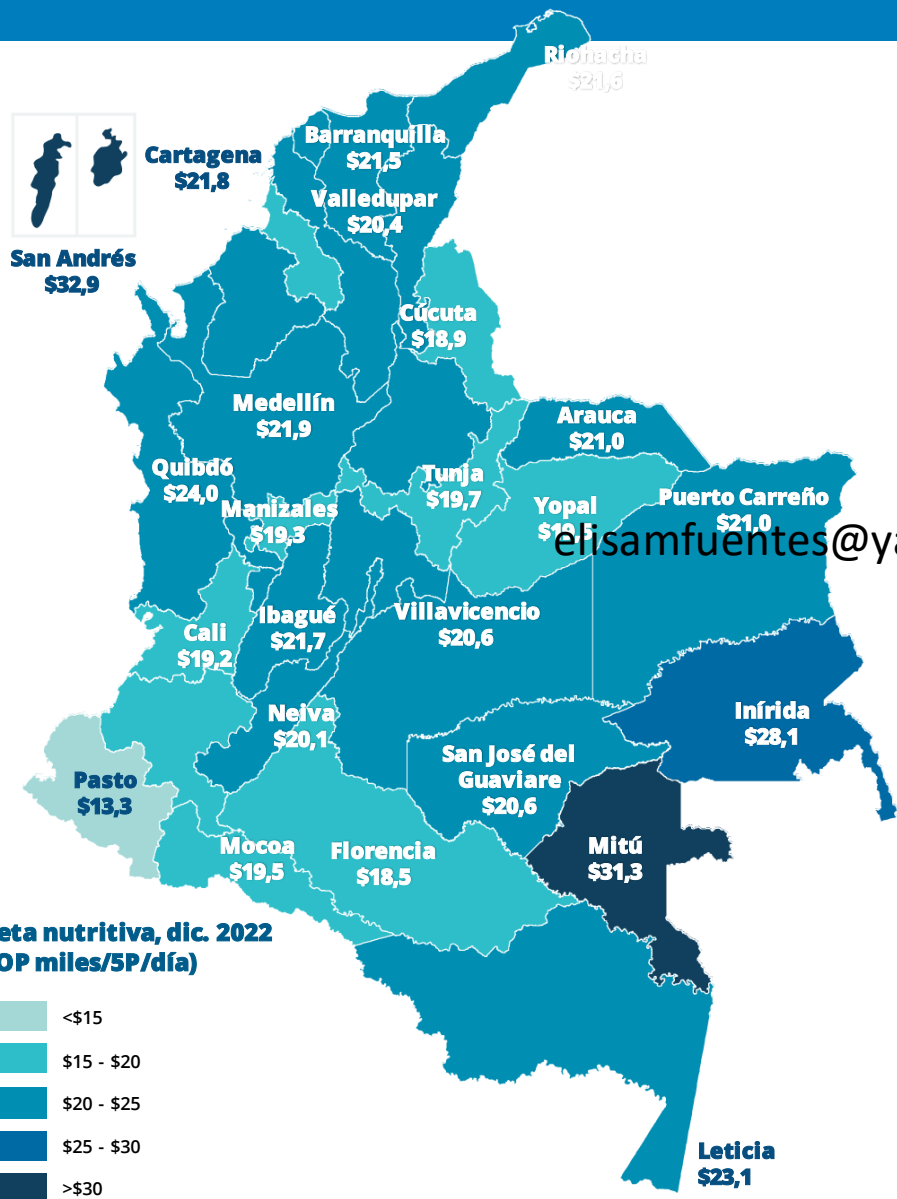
Riohacha
$21,6

Cartagena
$21,8

San Andrés
$32,9

Barranquilla
$21,5

Valledupar
$20,4

Cúcuta
$18,9

Medellín
$21,9

Arauca
$21,0

Quibdó
$24,0

Tunja
$19,7

Yopal
$19,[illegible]

Puerto Carreño
$21,0

elisamfuentes@ya

Manizales
$19,3

Ibagué
$21,7

Villavicencio
$20,6

Cali
$19,2

Neiva
$20,1

Inírida
$28,1

Pasto
$13,3

San José del Guaviare
$20,6

Mitú
$31,3

Mocoa
$19,5

Florencia
$18,5

eta nutritiva, dic. 2022
OP miles/5P/día)

<$15

$15 - $20

$20 - $25

$25 - $30

>$30

Leticia
$23,1